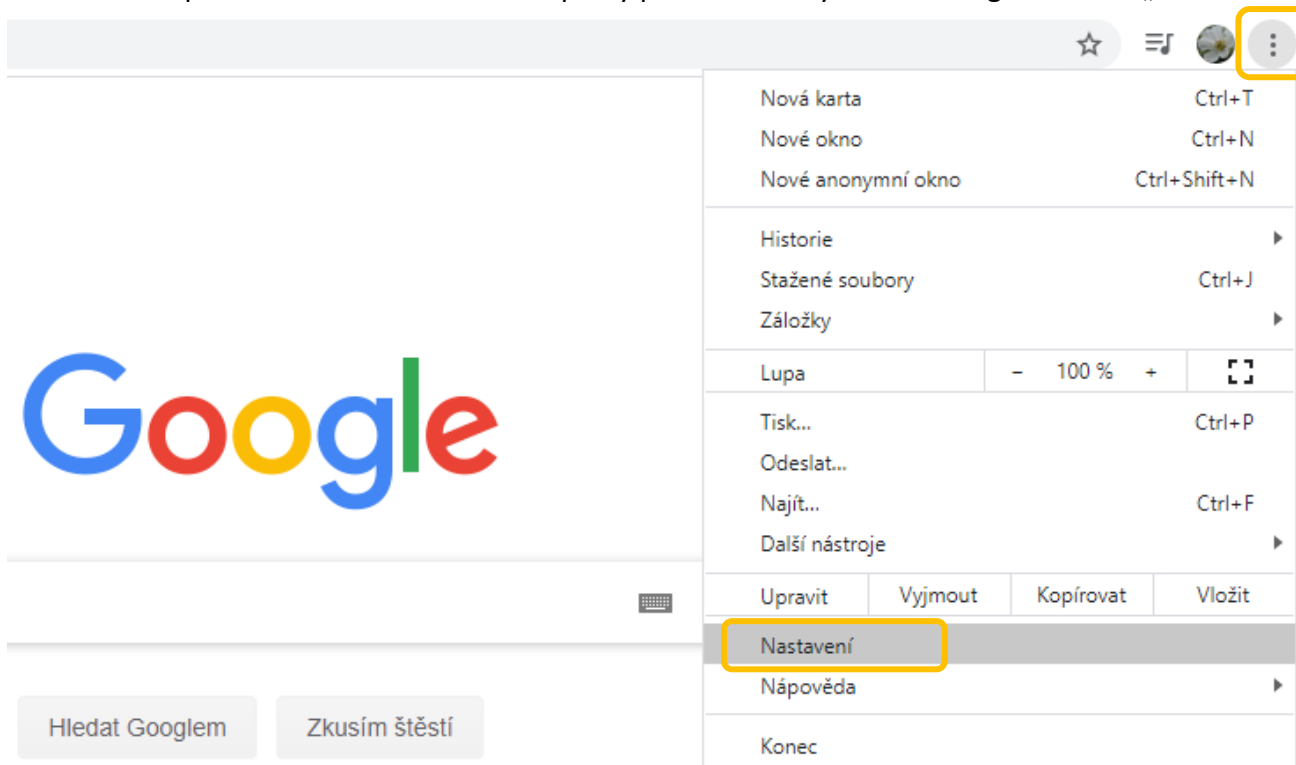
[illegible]

Nová karta Ctrl+T
Nové okno Ctrl+N
Nové anonymní okno Ctrl+Shift+N

Historie
Stažené soubory Ctrl+J
Záložky

Lupa – 100 % +

Tisk... Ctrl+P
Odeslat...
Najít... Ctrl+F
Další nástroje

Upravit Vyjmout Kopírovat Vložit

Nastavení
Nápověda

Konec

Google

Hledat Googlem
Zkusím štěstí